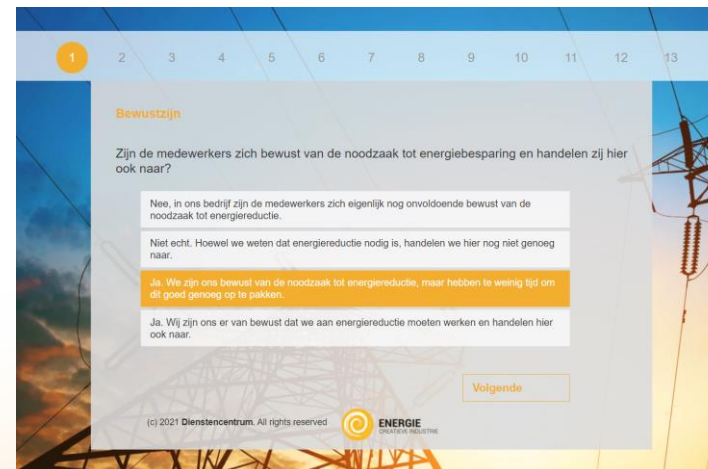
1 2 3 4 5 6 7 8 9 10 11 12 13

Bewustzijn

Zijn de medewerkers zich bewust van de noodzaak tot energiebesparing en handelen zij hier ook naar?

Nee, in ons bedrijf zijn de medewerkers zich eigenlijk nog onvoldoende bewust van de noodzaak tot energiereductie.

Niet echt. Hoewel we weten dat energiereductie nodig is, handelen we hier nog niet genoeg naar.

Ja. We zijn ons bewust van de noodzaak tot energiereductie, maar hebben te weinig tijd om dit goed genoeg op te pakken.

Ja. Wij zijn ons er van bewust dat we aan energiereductie moeten werken en handelen hier ook naar.

Volgende

(c) 2021 Dienstencentrum. All rights reserved

ENERGIE
CREATIEVE INDUSTRIE